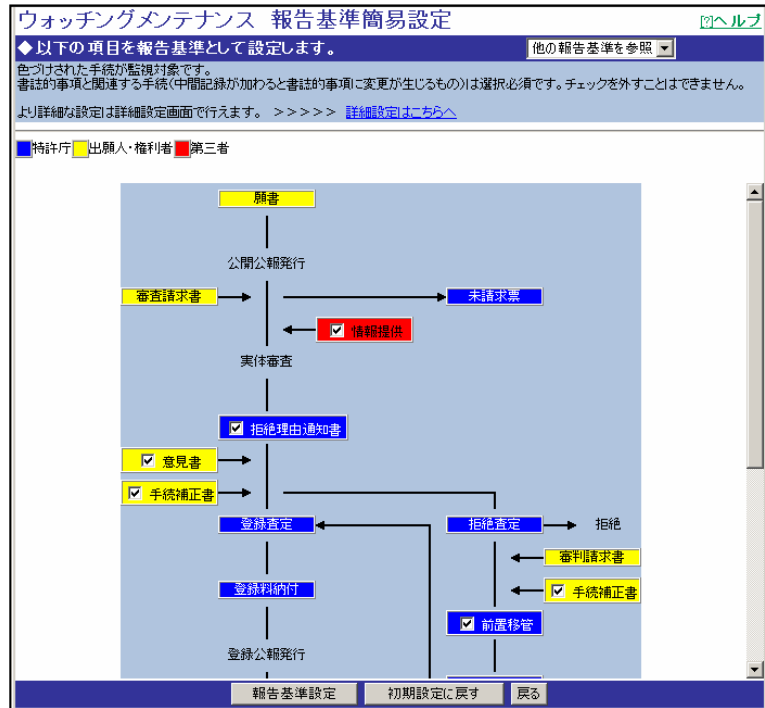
ウォッチングメンテナンス 報告基準簡易設定

[?]ヘルプ

◆以下の項目を報告基準として設定します。

他の報告基準を参照

色づけされた手続が監視対象です。
書誌的事項と関連する手続(中間記録が加わると書誌的事項に変更が生じるもの)は選択必須です。チェックを外すことはできません。

より詳細な設定は詳細設定画面で行えます。 >>>>> 詳細設定はこちらへ

特許庁 出願人・権利者 第三者

願書

公開公報発行

審査請求書

未請求票

情報提供

実体審査

拒絶理由通知書

意見書

手続補正書

登録査定

拒絶査定

拒絶

審判請求書

手続補正書

登録料納付

前置移管

登録公報発行

報告基準設定 初期設定に戻す 戻る